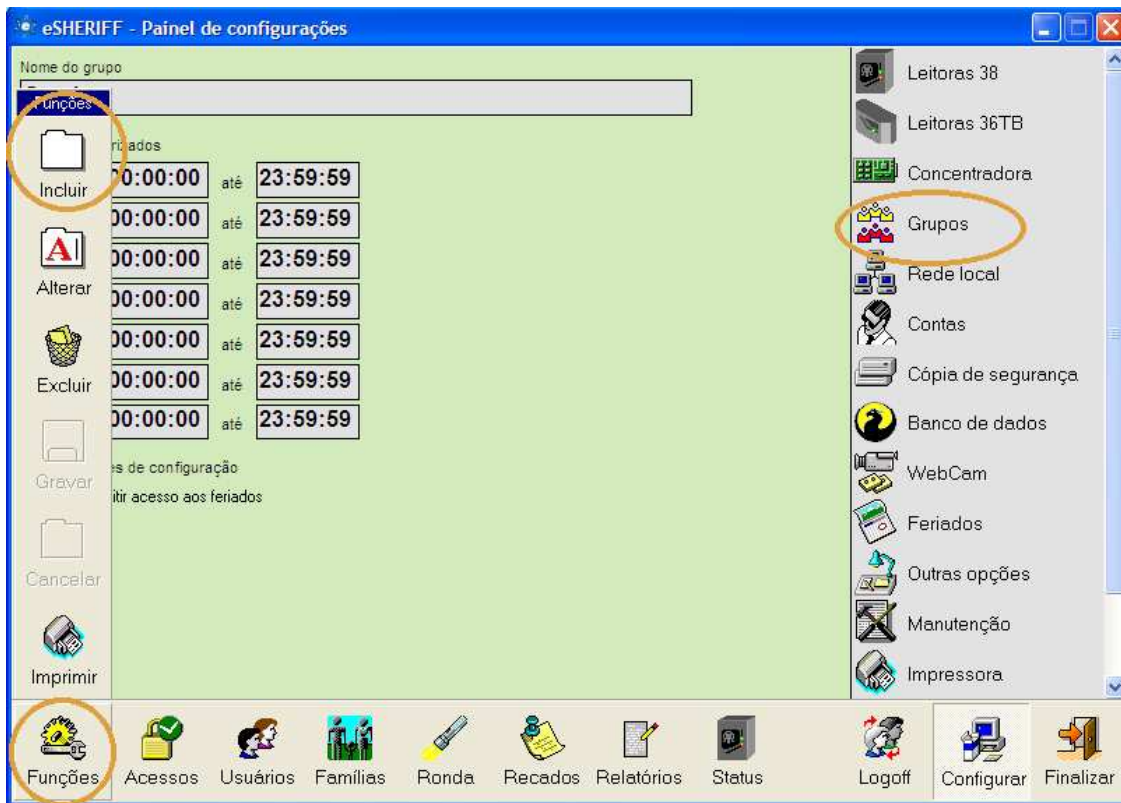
eSHERIFF - Painel de configurações

Nome do grupo

Funções

Incluir

Alterar

Excluir

Gravar

Cancelar

Imprimir

ri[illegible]ados

)0:00:00 até 23:59:59
)0:00:00 até 23:59:59
)0:00:00 até 23:59:59
)0:00:00 até 23:59:59
)0:00:00 até 23:59:59
)0:00:00 até 23:59:59
)0:00:00 até 23:59:59

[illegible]es de configuração

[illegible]itir acesso aos feriados

Leitoras 38
Leitoras 36TB
Concentradora
Grupos
Rede local
Contas
Cópia de segurança
Banco de dados
WebCam
Feriados
Outras opções
Manutenção
Impressora

Funções Acessos Usuários Famílias Ronda Recados Relatórios Status Logoff Configurar Finalizar